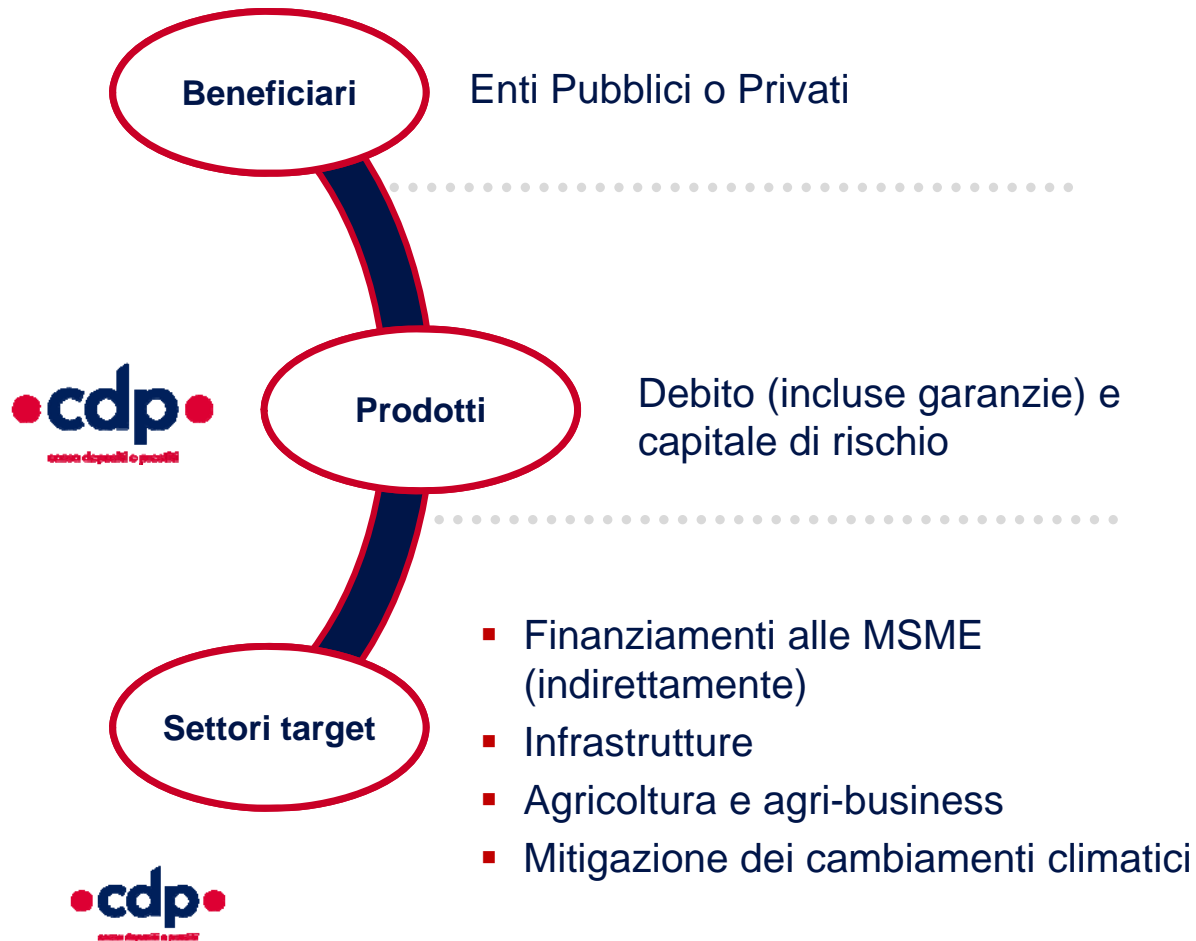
Beneficiari

Enti Pubblici o Privati

cdp
cassa depositi e prestiti

Prodotti

Debito (incluse garanzie) e capitale di rischio

Settori target

- Finanziamenti alle MSME (indirettamente)
- Infrastrutture
- Agricoltura e agri-business
- Mitigazione dei cambiamenti climatici

cdp
cassa depositi e prestiti